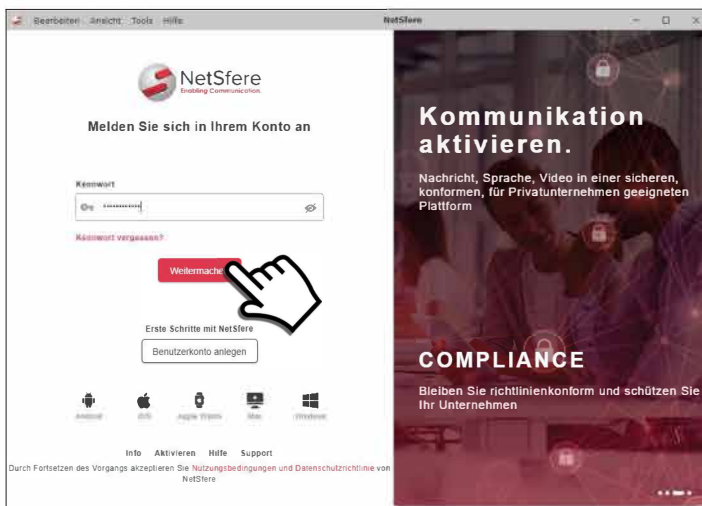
Bearbeiten Ansicht Tools Hilfe

NetSfere

NetSfere
Enabling Communication

Melden Sie sich in Ihrem Konto an

Kennwort

Kennwort vergessen?

Weitermachen

Erste Schritte mit NetSfere

Benutzerkonto anlegen

Android iOS Apple Watch Mac Windows

Info Aktivieren Hilfe Support

Durch Fortsetzen des Vorgangs akzeptieren Sie Nutzungsbedingungen und Datenschutzrichtlinie von NetSfere

Kommunikation aktivieren.

Nachricht, Sprache, Video in einer sicheren, konformen, für Privatunternehmen geeigneten Plattform

COMPLIANCE

Bleiben Sie richtlinienkonform und schützen Sie Ihr Unternehmen